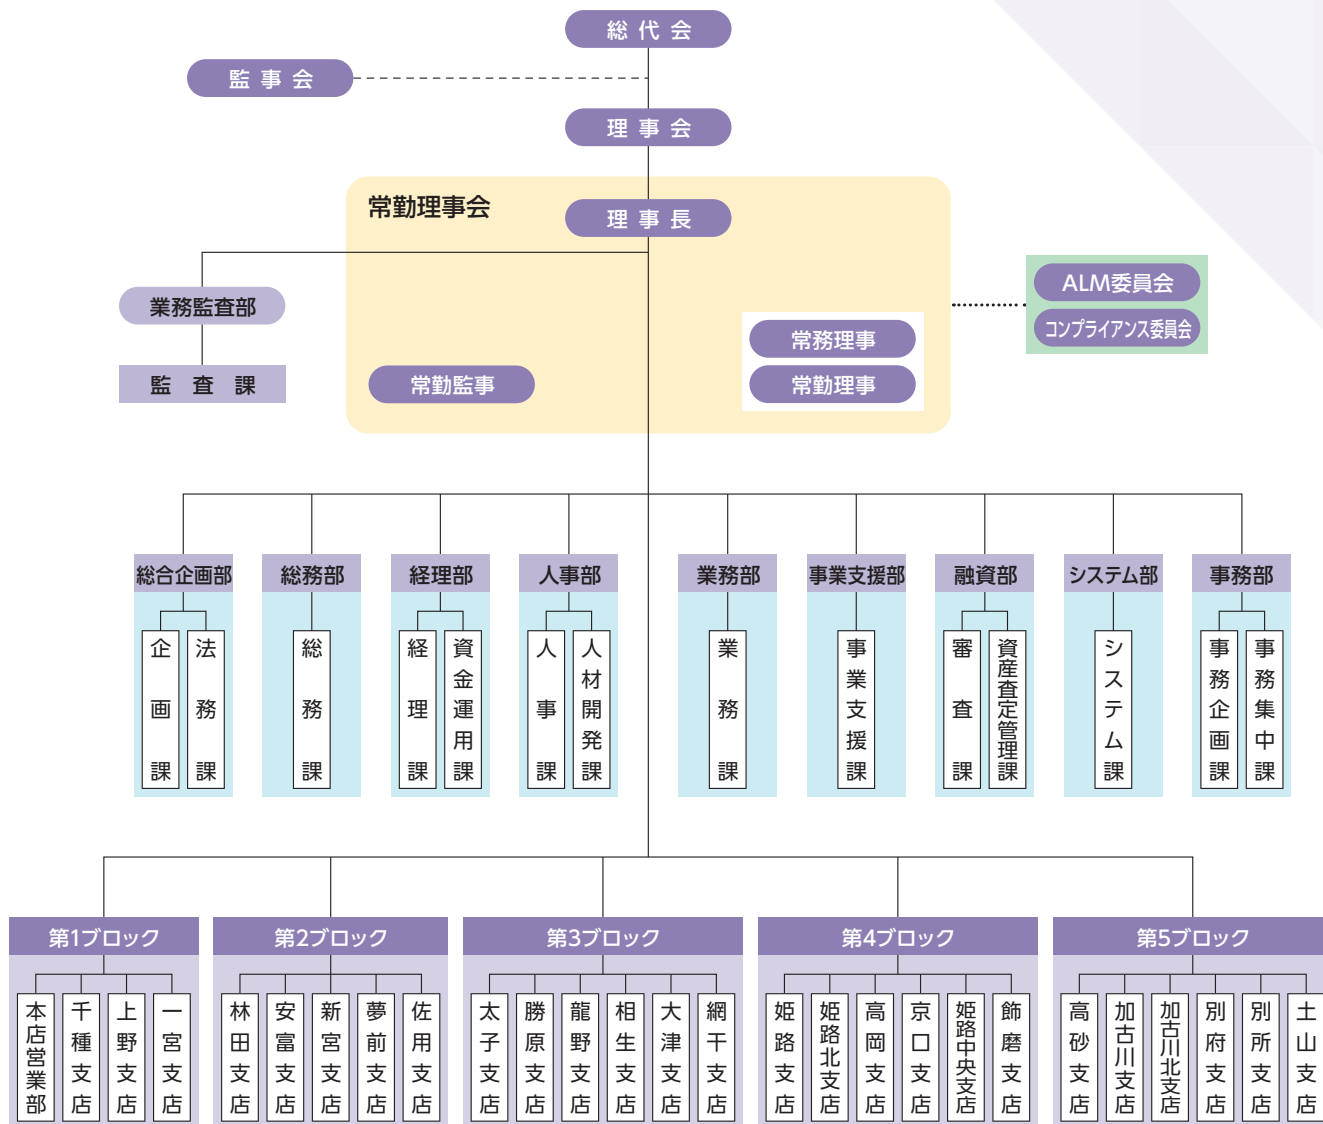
総代会

監事会

理事会

常勤理事会

理事長

業務監査部

監査課

常勤監事

常務理事

常勤理事

ALM委員会

コンプライアンス委員会

総合企画部
企画課
法務課

総務部
総務課

経理部
経理課
資金運用課

人事部
人事課
人材開発課

業務部
業務課

事業支援部
事業支援課

融資部
審査課
資産査定管理課

システム部
システム課

事務部
事務企画課
事務集中課

第1ブロック
本店営業部
千種支店
上野支店
一宮支店

第2ブロック
林田支店
安富支店
新宮支店
夢前支店
佐用支店

第3ブロック
太子支店
勝原支店
龍野支店
相生支店
大津支店
網干支店

第4ブロック
姫路支店
姫路北支店
高岡支店
京口支店
姫路中央支店
飾磨支店

第5ブロック
高砂支店
加古川支店
加古川北支店
別府支店
別所支店
土山支店